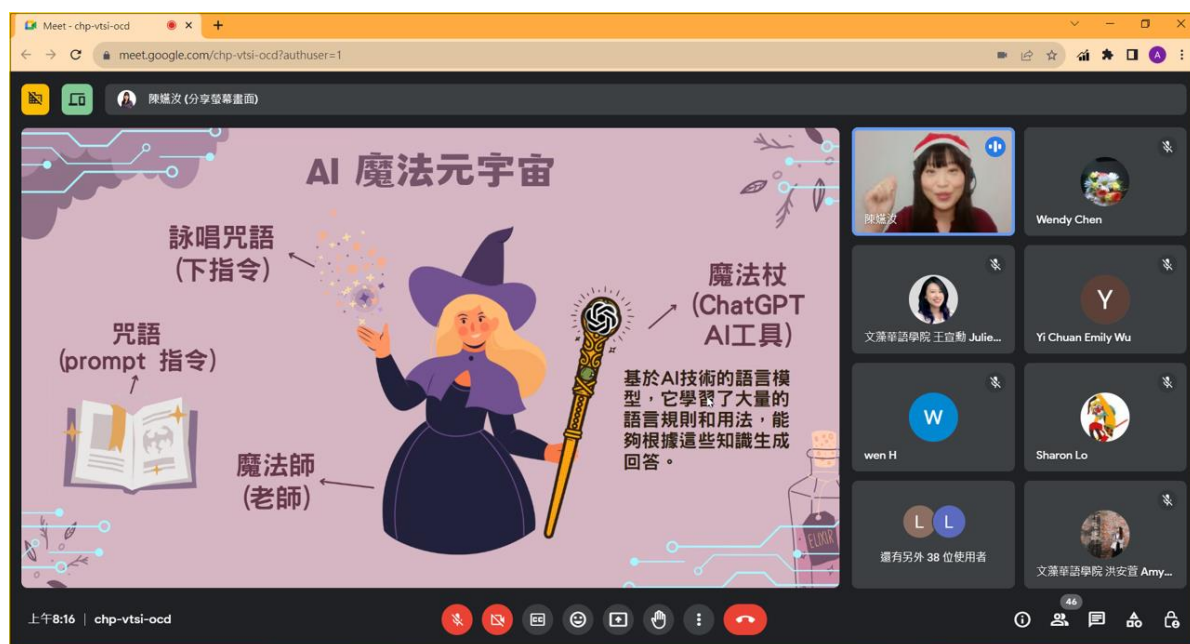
Meet - chp-vtsi-ocd

meet.google.com/chp-vtsi-ocd?authuser=1

陳孅汝 (分享螢幕畫面)

AI 魔法元宇宙

詠唱咒語
(下指令)

魔法杖
(ChatGPT
AI工具)

咒語
(prompt 指令)

基於AI技術的語言模型，它學習了大量的語言規則和用法，能夠根據這些知識生成回答。

魔法師
(老師)

ELIXIR

陳孅汝

Wendy Chen

文藻華語學院 王宣勳 Julie...

Y

Yi Chuan Emily Wu

W

wen H

Sharon Lo

L L

還有另外 38 位使用者

文藻華語學院 洪安音 Amy...

上午8:16 | chp-vtsi-ocd

46